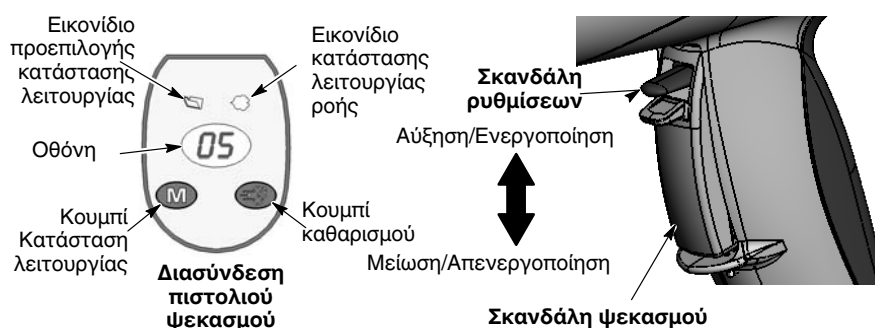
Εικονίδιο προεπιλογής κατάστασης λειτουργίας

Εικονίδιο κατάστασης λειτουργίας ροής

Οθόνη

05

M

Κουμπί Κατάσταση λειτουργίας

Κουμπί καθαρισμού

Διασύνδεση πιστολιού ψεκασμού

Σκανδάλη ρυθμίσεων

Αύξηση/Ενεργοποίηση

Μείωση/Απενεργοποίηση

Σκανδάλη ψεκασμού